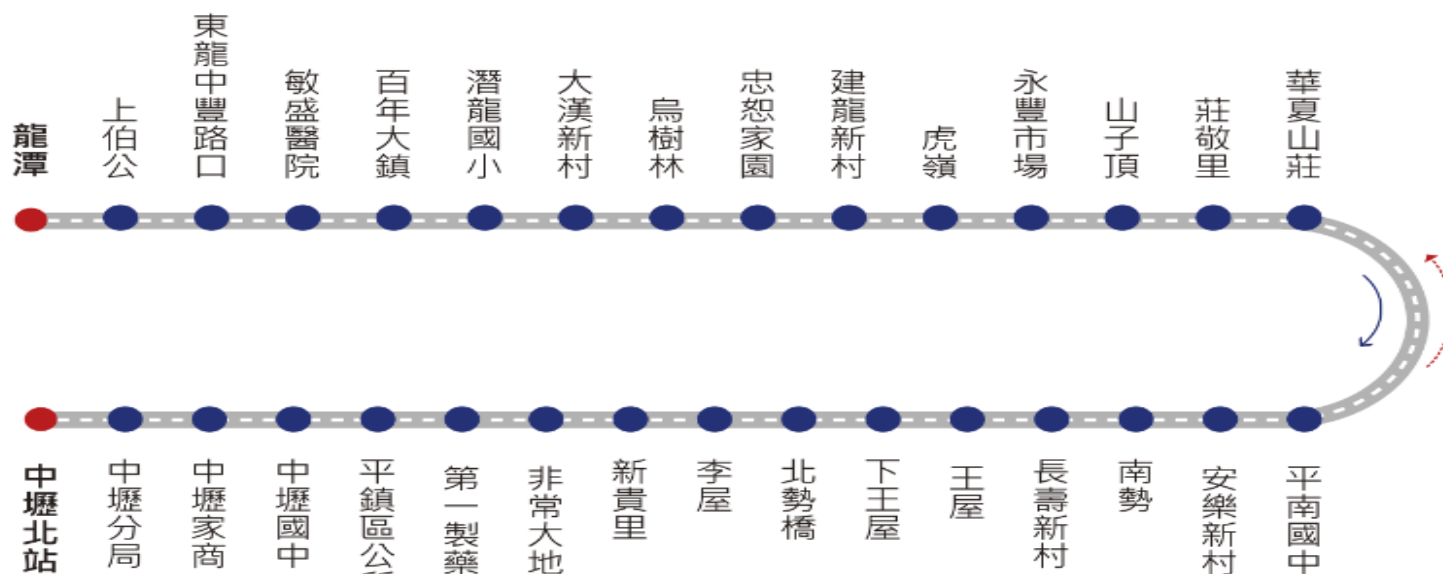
龍潭

上伯公

東龍中豐路口

敏盛醫院

百年大鎮

潛龍國小

大漢新村

烏樹林

忠恕家園

建龍新村

虎嶺

永豐市場

山子頂

莊敬里

華夏山莊

中壢北站

中壢分局

中壢家商

中壢國中

平鎮區公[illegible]

第一製藥

非常大地

新貴里

李屋

北勢橋

下王屋

王屋

長壽新村

南勢

安樂新村

平南國中